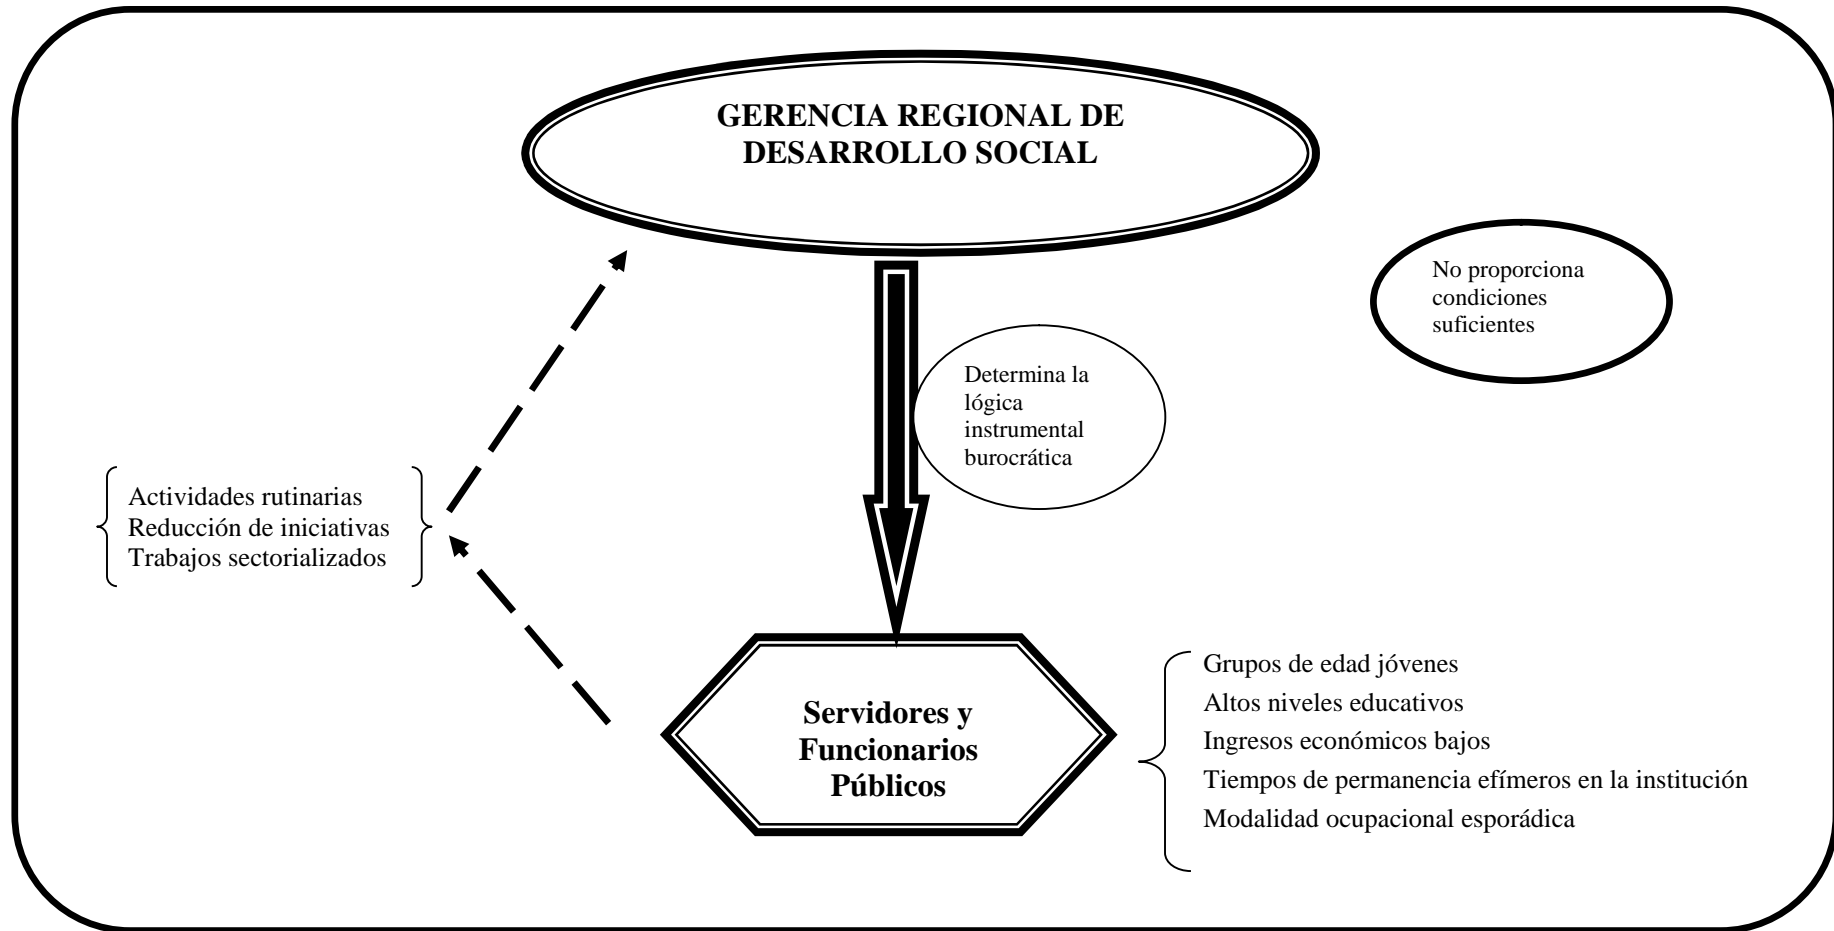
GERENCIA REGIONAL DE DESARROLLO SOCIAL

No proporciona condiciones suficientes

Determina la lógica instrumental burocrática

Actividades rutinarias
Reducción de iniciativas
Trabajos sectorializados

Servidores y Funcionarios Públicos

Grupos de edad jóvenes
Altos niveles educativos
Ingresos económicos bajos
Tiempos de permanencia efímeros en la institución
Modalidad ocupacional esporádica